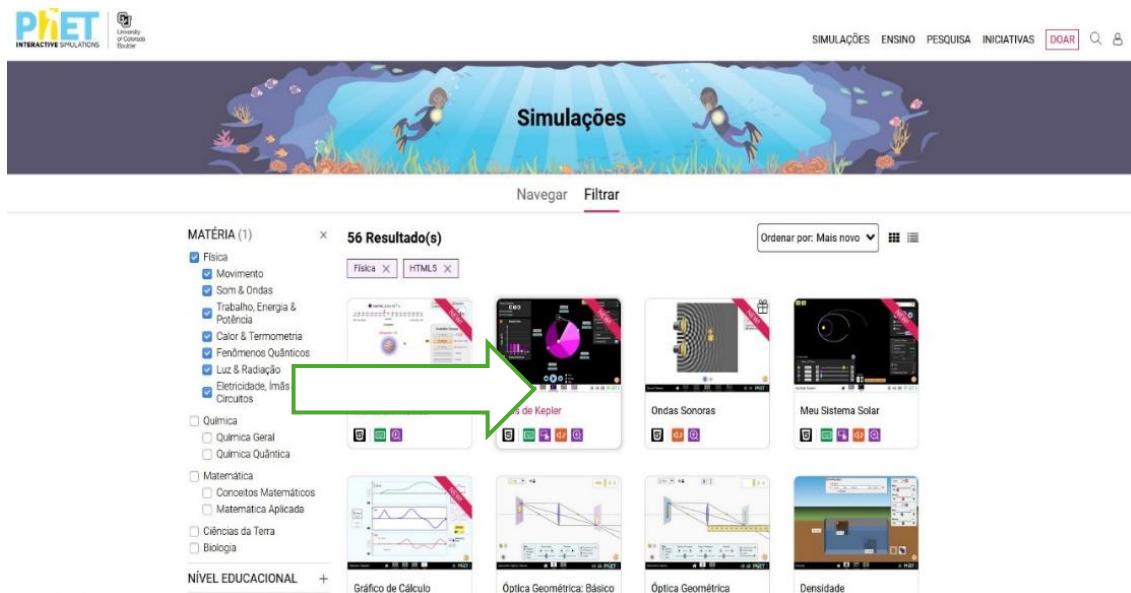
PhET INTERACTIVE SIMULATIONS
University of Colorado Boulder

SIMULAÇÕES ENSINO PESQUISA INICIATIVAS DOAR

Simulações

Navegar Filtrar

MATÉRIA (1) ×

Física
Movimento
Som & Ondas
Trabalho, Energia & Potência
Calor & Termometria
Fenômenos Quânticos
Luz & Radiação
Eletricidade, Ímãs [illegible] Circuitos
Química
Química Geral
Química Quântica
Matemática
Conceitos Matemáticos
Matemática Aplicada
Ciências da Terra
Biologia

NÍVEL EDUCACIONAL +

56 Resultado(s)

Física × HTML5 ×

Ordenar por: Mais novo

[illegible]s de Kepler

Ondas Sonoras

Meu Sistema Solar

Gráfico de Cálculo

Óptica Geométrica: Básico

Óptica Geométrica

Densidade